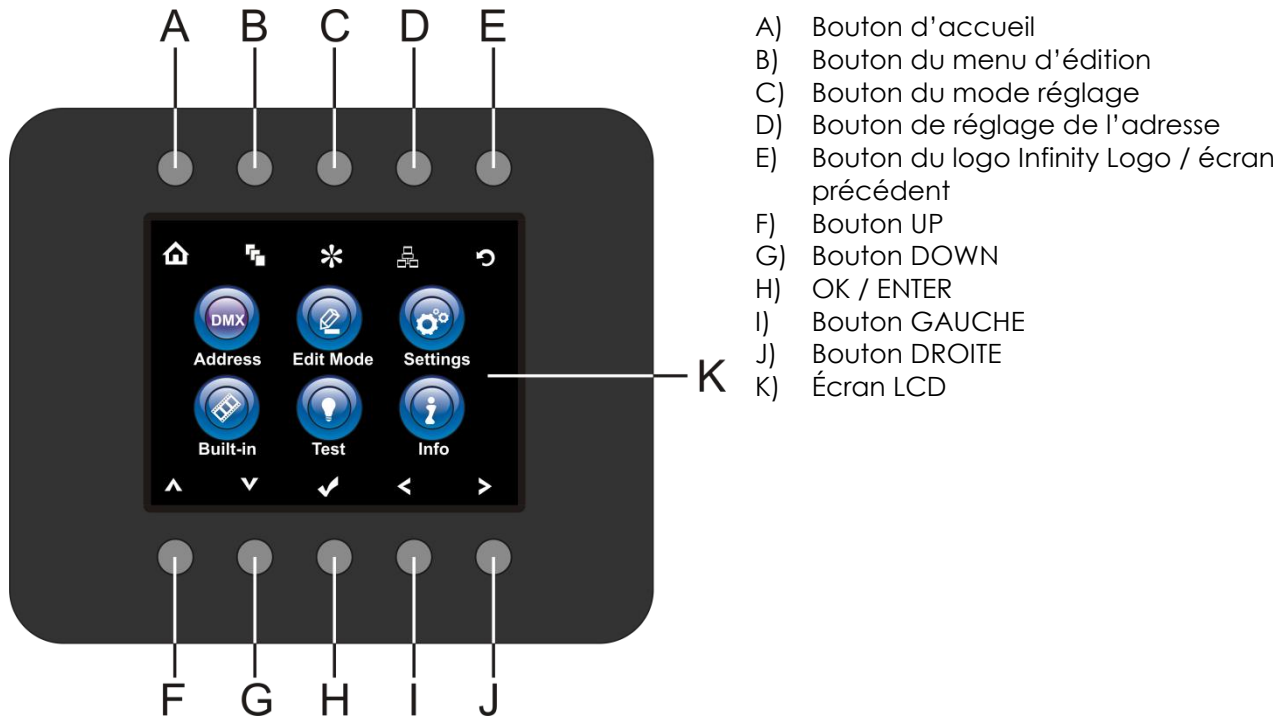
A B C D E

DMX
Address
Edit Mode
Settings
Built-in
Test
Info

K

F G H I J

A) Bouton d'accueil
B) Bouton du menu d'édition
C) Bouton du mode réglage
D) Bouton de réglage de l'adresse
E) Bouton du logo Infinity Logo / écran précédent
F) Bouton UP
G) Bouton DOWN
H) OK / ENTER
I) Bouton GAUCHE
J) Bouton DROITE
K) Écran LCD